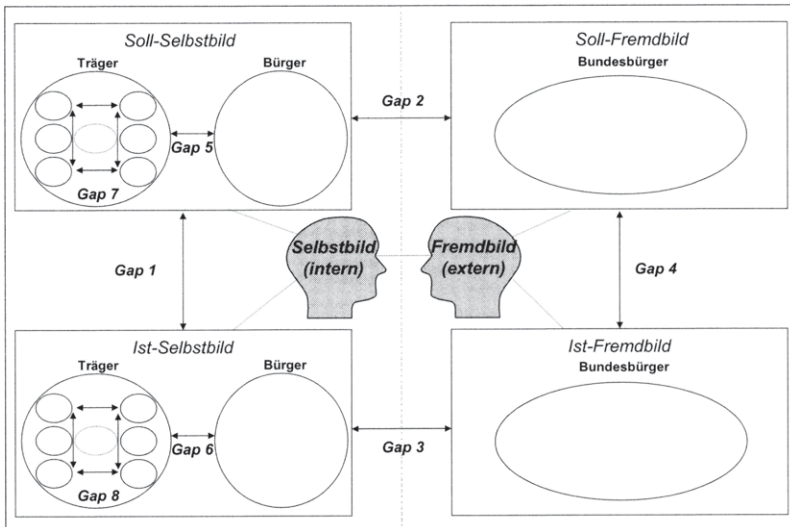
Soll-Selbstbild

Träger

Bürger

Gap 5

Gap 7

Gap 2

Soll-Fremdbild

Bundesbürger

Gap 1

Selbstbild (intern)

Fremdbild (extern)

Gap 4

Ist-Selbstbild

Träger

Bürger

Gap 6

Gap 8

Gap 3

Ist-Fremdbild

Bundesbürger